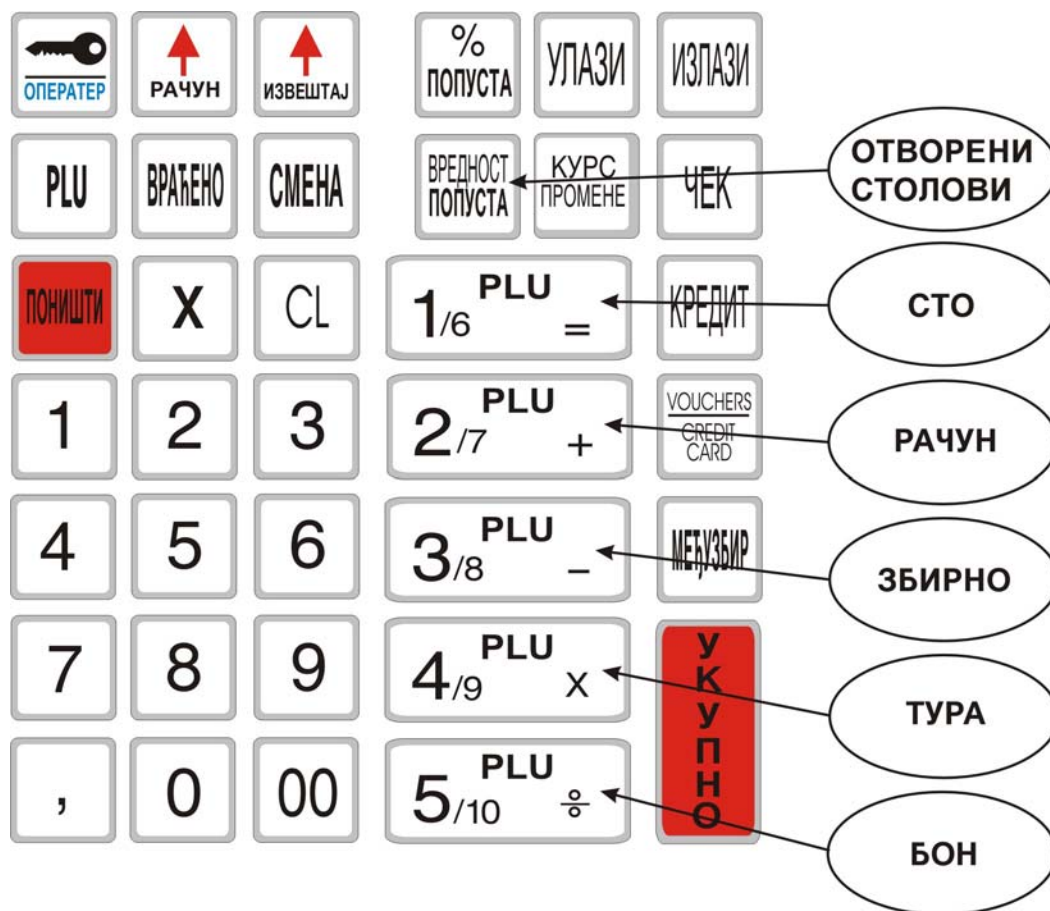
ОПЕРАТЕР

РАЧУН

ИЗВЕШТАЈ

% ПОПУСТА

УЛАЗИ

ИЗЛАЗИ

PLU

ВРАЋЕНО

СМЕНА

ВРЕДНОСТ ПОПУСТА

КУРС ПРОМЕНЕ

ЧЕК

ОТВОРЕНИ СТОЛОВИ

ПОНИШТИ

X

CL

$1/6$ PLU =

КРЕДИТ

СТО

1

2

3

$2/7$ PLU +

VOUCHERS CREDIT CARD

РАЧУН

4

5

6

$3/8$ PLU –

МЕЂУЗБИР

ЗБИРНО

7

8

9

$4/9$ PLU x

УКУПНО

ТУРА

,

0

00

$5/10$ PLU ÷

БОН